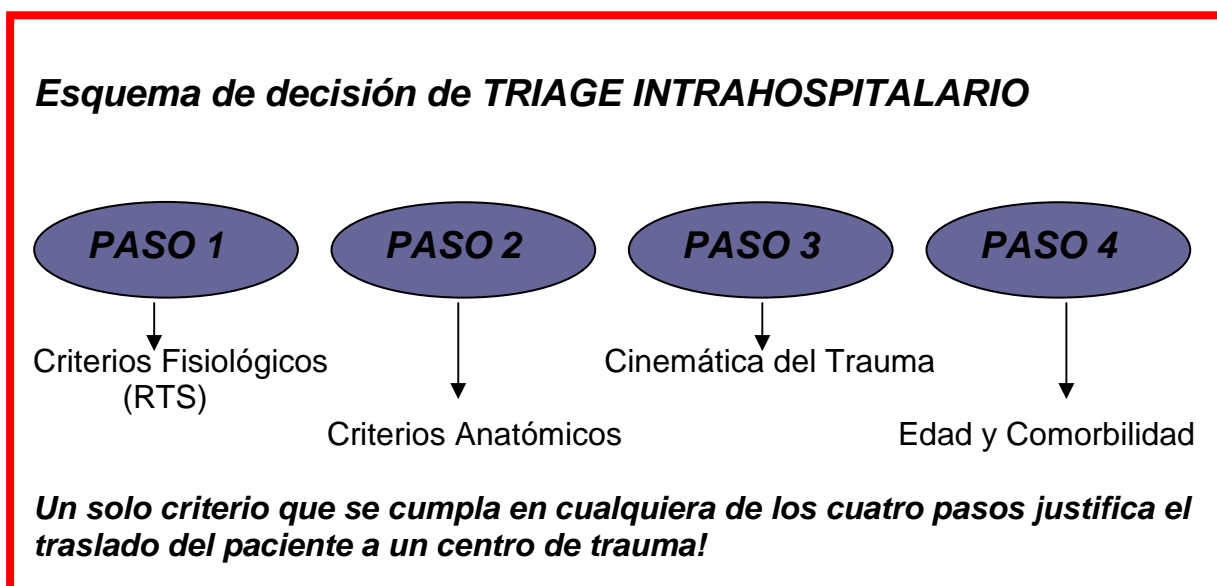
Esquema de decisión de TRIAGE INTRAHOSPITALARIO

PASO 1

PASO 2

PASO 3

PASO 4

Criterios Fisiológicos (RTS)

Criterios Anatómicos

Cinemática del Trauma

Edad y Comorbilidad

Un solo criterio que se cumpla en cualquiera de los cuatro pasos justifica el traslado del paciente a un centro de trauma!